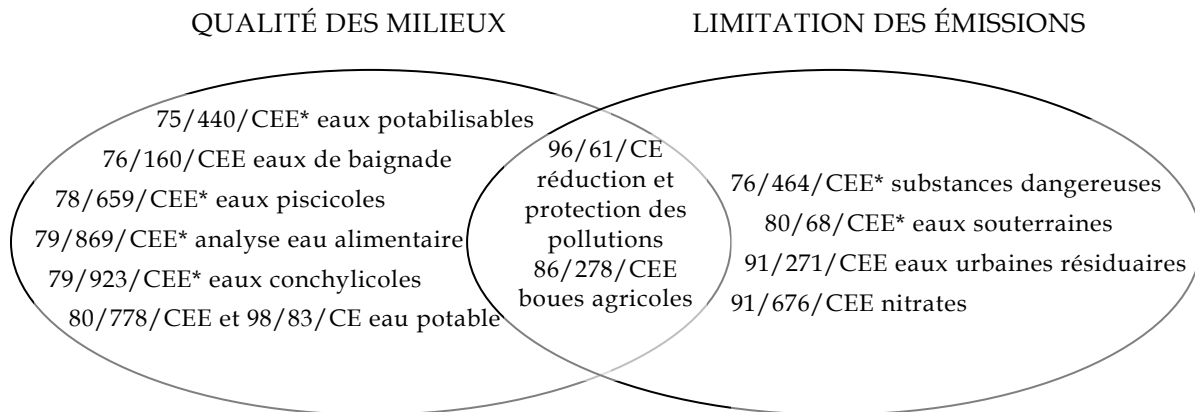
QUALITÉ DES MILIEUX

LIMITATION DES ÉMISSIONS

75/440/CEE* eaux potabilisables
76/160/CEE eaux de baignade
78/659/CEE* eaux piscicoles
79/869/CEE* analyse eau alimentaire
79/923/CEE* eaux conchylicoles
80/778/CEE et 98/83/CE eau potable

96/61/CE réduction et protection des pollutions
86/278/CEE boues agricoles

76/464/CEE* substances dangereuses
80/68/CEE* eaux souterraines
91/271/CEE eaux urbaines résiduaires
91/676/CEE nitrates